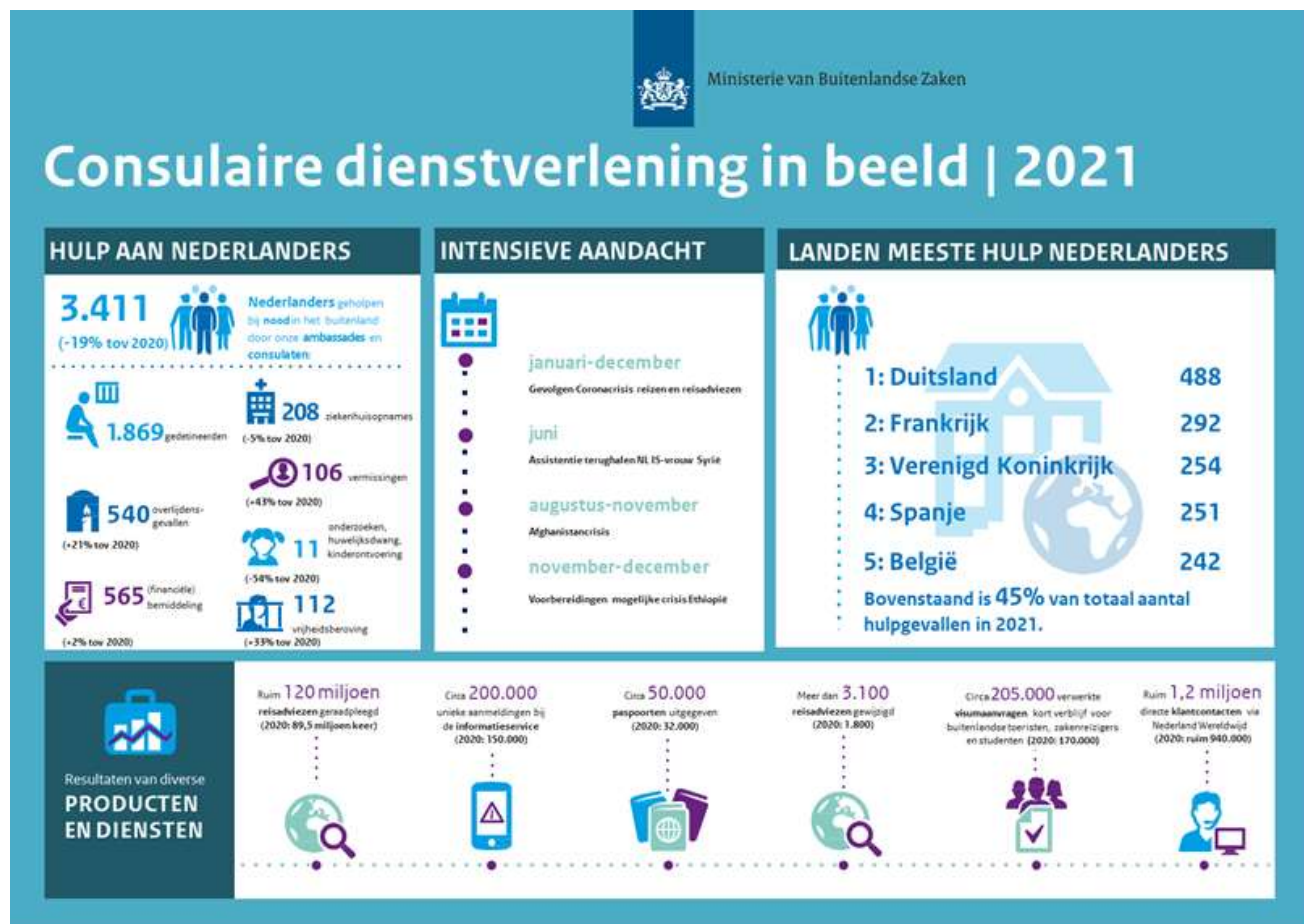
Ministerie van Buitenlandse Zaken

Consulaire dienstverlening in beeld | 2021

HULP AAN NEDERLANDERS

3.411 (-19% tov 2020)

Nederlanders geholpen bij nood in het buitenland door onze ambassades en consulaten

1.869 gedetineerden

208 ziekenhuisopnames (-5% tov 2020)

106 vermissingen (+43% tov 2020)

540 overlijdensgevallen (+21% tov 2020)

11 onderzoeken, huwelijksdwang, kinderontvoering (-54% tov 2020)

565 (financiële) bemiddeling (+2% tov 2020)

112 vrijheidsberoving (+33% tov 2020)

INTENSIEVE AANDACHT

januari-december
Gevolgen Coronacrisis reizen en reisadviezen

juni
Assistentie terughalen NL IS-vrouw Syrië

augustus-november
Afghanistancrisis

november-december
Voorbereidingen mogelijke crisis Ethiopië

LANDEN MEESTE HULP NEDERLANDERS

| 1: Duitsland | 488 |
|---|---|
| 2: Frankrijk | 292 |
| 3: Verenigd Koninkrijk | 254 |
| 4: Spanje | 251 |
| 5: België | 242 |

Bovenstaand is 45% van totaal aantal hulpgevallen in 2021.

Resultaten van diverse PRODUCTEN EN DIENSTEN

Ruim 120 miljoen reisadviezen geraadpleegd (2020: 89,5 miljoen keer)

Circa 200.000 unieke aanmeldingen bij de informatieservice (2020: 150.000)

Circa 50.000 paspoorten uitgegeven (2020: 32.000)

Meer dan 3.100 reisadviezen gewijzigd (2020: 1.800)

Circa 205.000 verwerkte visumaanvragen kort verblijf voor buitenlandse toeristen, zakenreizigers en studenten (2020: 170.000)

Ruim 1,2 miljoen directe klantcontacten via Nederland Wereldwijd (2020: ruim 940.000)